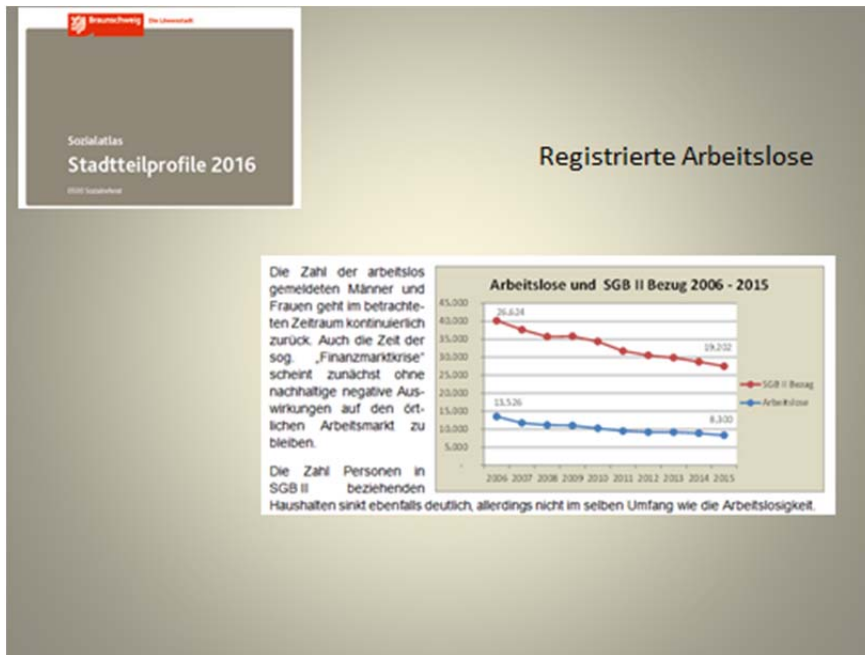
Braunschweig Die Löwenstadt

Sozialatlas

Stadtteilprofile 2016

0500 Sozialreferat

Registrierte Arbeitslose

Die Zahl der arbeitslos gemeldeten Männer und Frauen geht im betrachteten Zeitraum kontinuierlich zurück. Auch die Zeit der sog. „Finanzmarktkrise" scheint zunächst ohne nachhaltige negative Auswirkungen auf den örtlichen Arbeitsmarkt zu bleiben.

Die Zahl Personen in SGB II beziehenden Haushalten sinkt ebenfalls deutlich, allerdings nicht im selben Umfang wie die Arbeitslosigkeit.

Arbeitslose und SGB II Bezug 2006 - 2015

45.000
40.000
35.000
30.000
25.000
20.000
15.000
10.000
5.000
-

26.624
19.202
13.526
8.300

2006 2007 2008 2009 2010 2011 2012 2013 2014 2015

SGB II Bezug
Arbeitslose